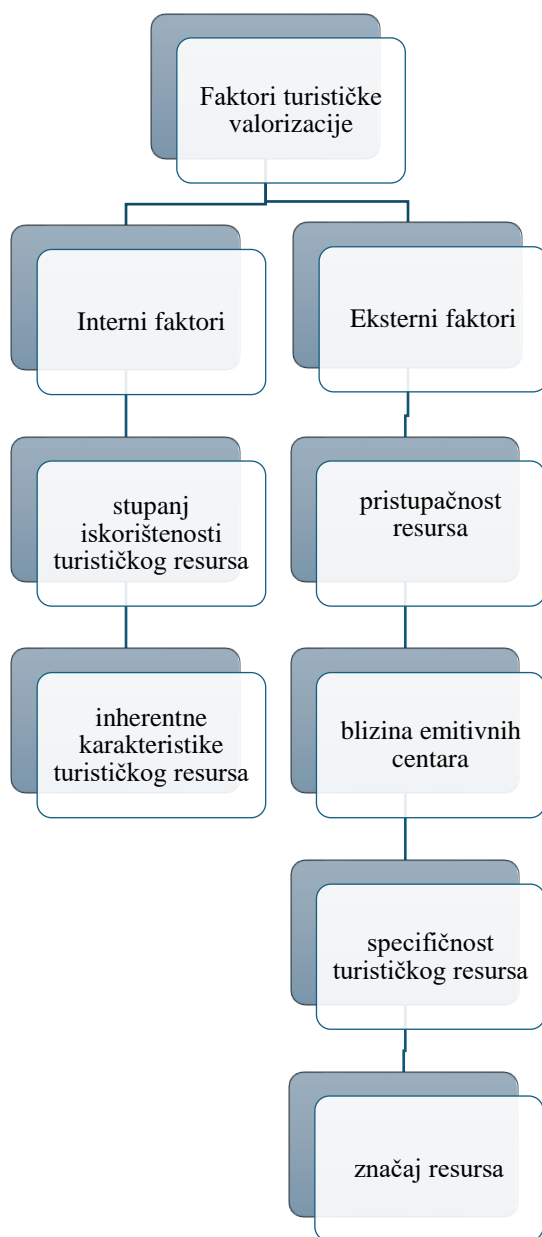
Faktori turističke valorizacije

Interni faktori

stupanj iskorištenosti turističkog resursa

inherentne karakteristike turističkog resursa

Eksterni faktori

pristupačnost resursa

blizina emitivnih centara

specifičnost turističkog resursa

značaj resursa